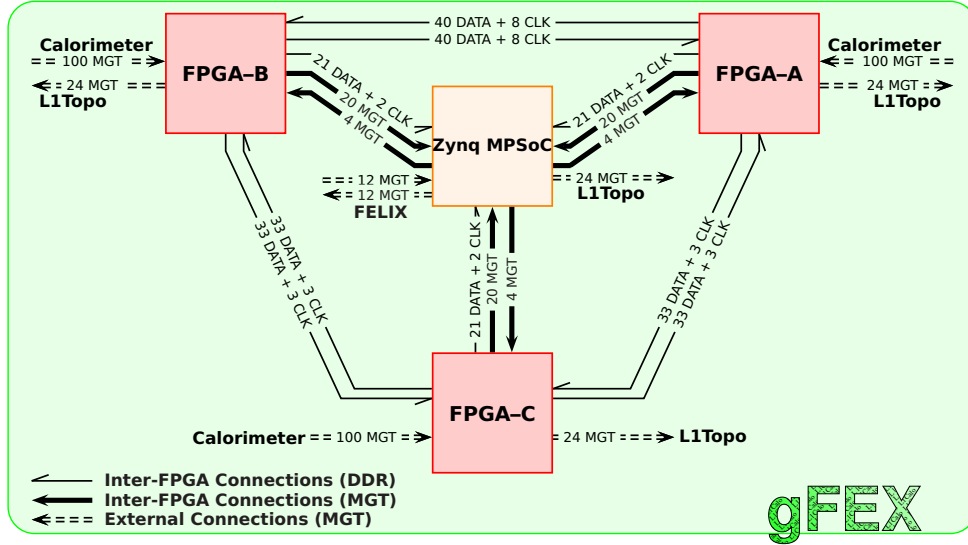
Calorimeter
100 MGT
24 MGT
L1Topo
FPGA–B
40 DATA + 8 CLK
40 DATA + 8 CLK
FPGA–A
Calorimeter
100 MGT
24 MGT
L1Topo
21 DATA + 2 CLK
20 MGT
4 MGT
Zynq MPSoC
21 DATA + 2 CLK
20 MGT
4 MGT
12 MGT
12 MGT
FELIX
24 MGT
L1Topo
33 DATA + 3 CLK
33 DATA + 3 CLK
21 DATA + 2 CLK
20 MGT
4 MGT
33 DATA + 3 CLK
33 DATA + 3 CLK
FPGA–C
Calorimeter 100 MGT
24 MGT L1Topo
Inter-FPGA Connections (DDR)
Inter-FPGA Connections (MGT)
External Connections (MGT)
gFEX